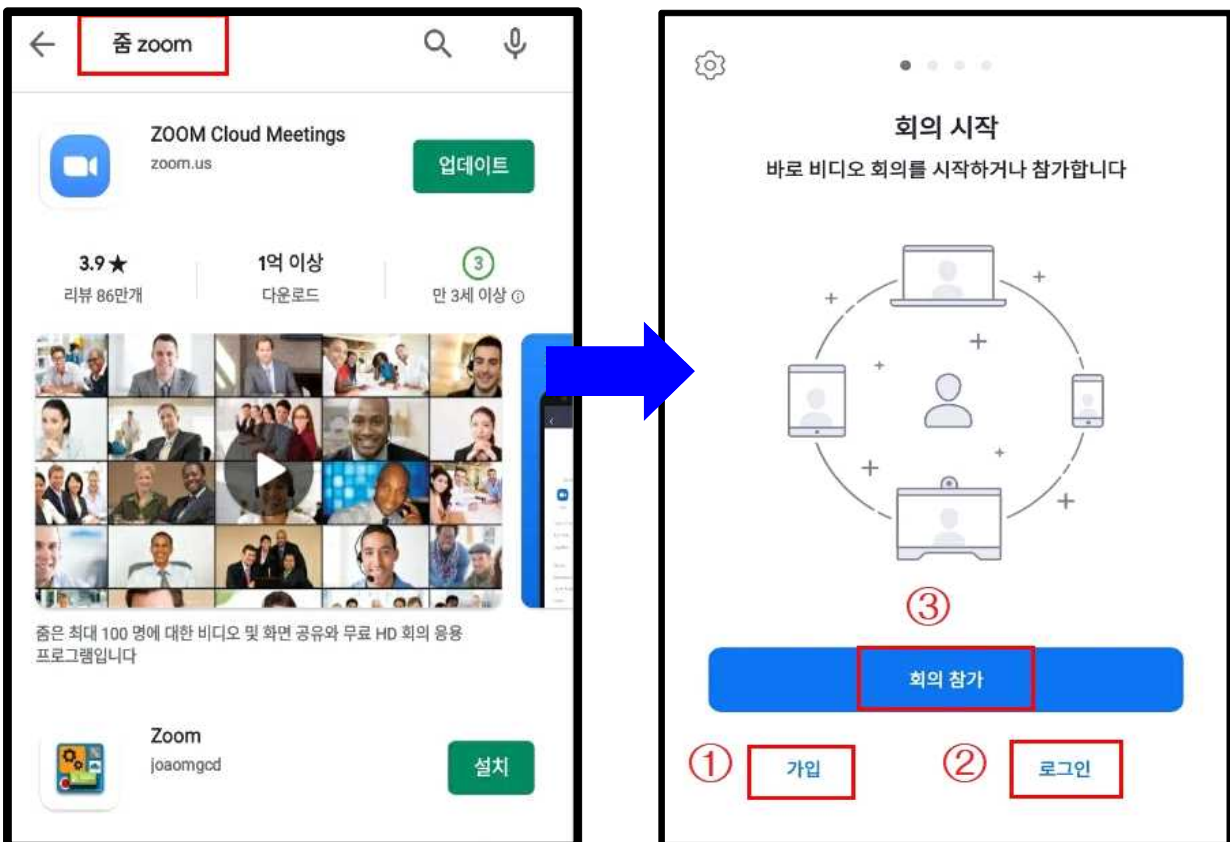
줌 zoom

ZOOM Cloud Meetings
zoom.us
업데이트

3.9★
리뷰 86만개

1억 이상
다운로드

3
만 3세 이상 ⓘ

줌은 최대 100 명에 대한 비디오 및 화면 공유와 무료 HD 회의 응용 프로그램입니다

Zoom
joaomgcd
설치

회의 시작
바로 비디오 회의를 시작하거나 참가합니다

③
회의 참가

① 가입
② 로그인